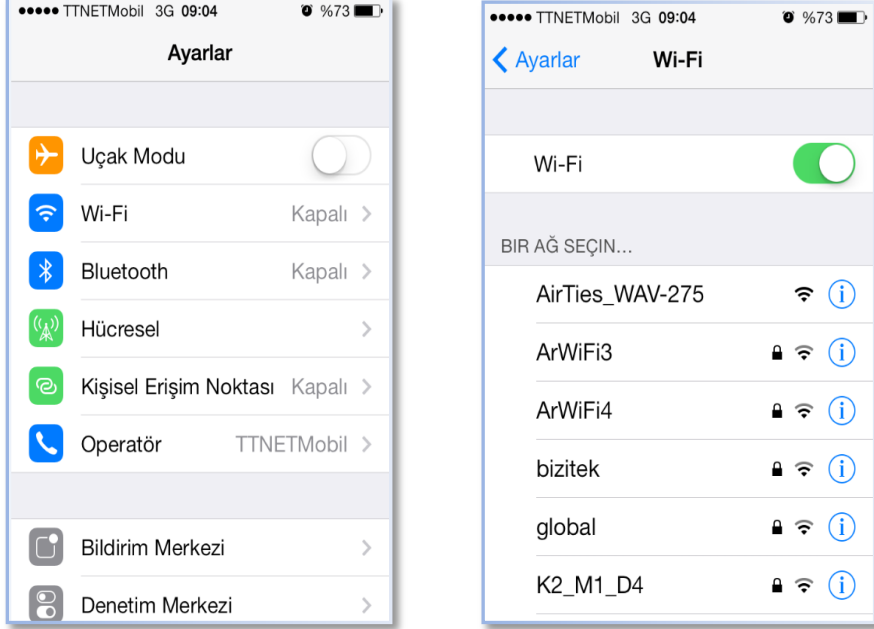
●●●●● TTNETMobil 3G 09:04 %73

Ayarlar

Uçak Modu

Wi-Fi Kapalı

Bluetooth Kapalı

Hücresel

Kişisel Erişim Noktası Kapalı

Operatör TTNETMobil

Bildirim Merkezi

Denetim Merkezi

●●●●● TTNETMobil 3G 09:04 %73

Ayarlar Wi-Fi

Wi-Fi

BIR AĞ SEÇIN...

AirTies_WAV-275

ArWiFi3

ArWiFi4

bizitek

global

K2_M1_D4